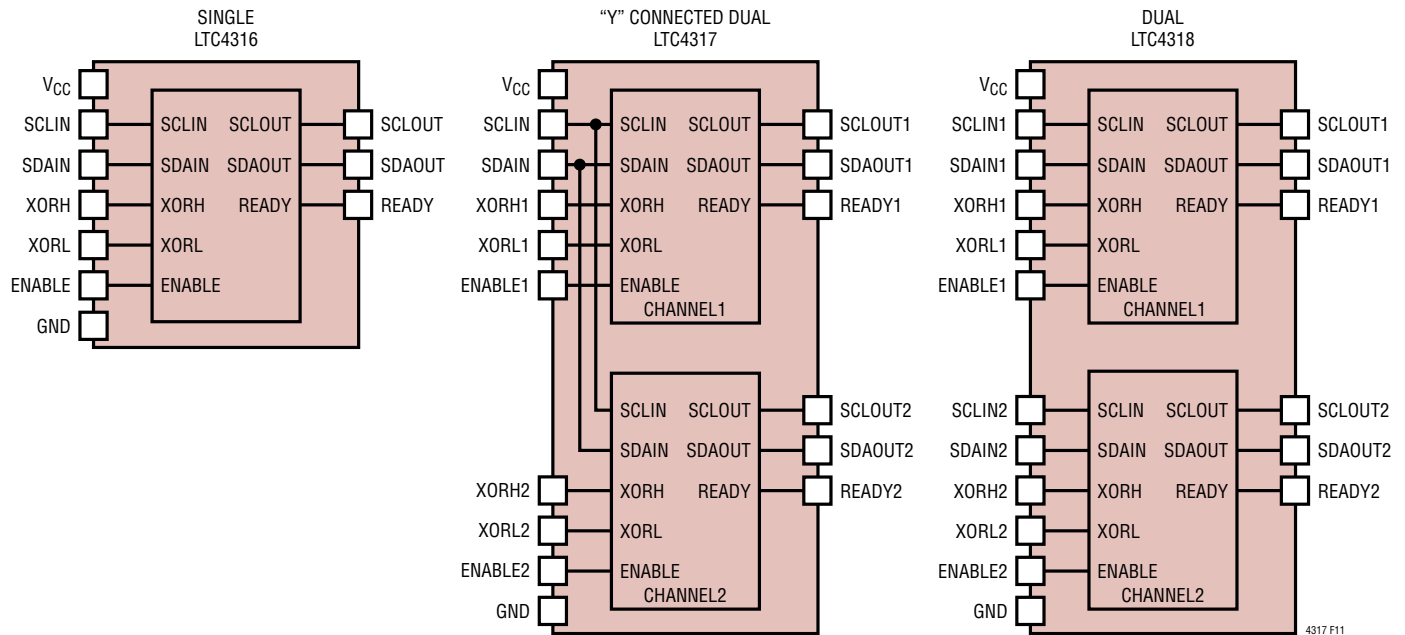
SINGLE
LTC4316

$V_{CC}$
SCLIN
SDAIN
XORH
XORL
ENABLE
GND

SCLIN SCLOUT
SDAIN SDAOUT
XORH READY
XORL
ENABLE

SCLOUT
SDAOUT
READY

"Y" CONNECTED DUAL
LTC4317

$V_{CC}$
SCLIN
SDAIN
XORH1
XORL1
ENABLE1

SCLIN SCLOUT
SDAIN SDAOUT
XORH READY
XORL
ENABLE
CHANNEL1

SCLOUT1
SDAOUT1
READY1

SCLIN SCLOUT
SDAIN SDAOUT
XORH READY
XORL
ENABLE
CHANNEL2

SCLOUT2
SDAOUT2
READY2

XORH2
XORL2
ENABLE2
GND

DUAL
LTC4318

$V_{CC}$
SCLIN1
SDAIN1
XORH1
XORL1
ENABLE1

SCLIN SCLOUT
SDAIN SDAOUT
XORH READY
XORL
ENABLE
CHANNEL1

SCLOUT1
SDAOUT1
READY1

SCLIN2
SDAIN2
XORH2
XORL2
ENABLE2
GND

SCLIN SCLOUT
SDAIN SDAOUT
XORH READY
XORL
ENABLE
CHANNEL2

SCLOUT2
SDAOUT2
READY2

4317 F11